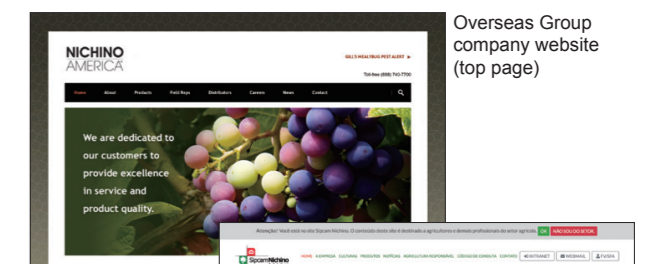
NICHINO AMERICA

GILL'S MEALYBUG PEST ALERT ▶

Toll-free (888) 740-7700

Home About Products Field Reps Distributors Careers News Contact

We are dedicated to our customers to provide excellence in service and product quality.

Overseas Group company website (top page)

Atenção! Você está no site Sipcam Nichino. O conteúdo deste site é destinado a agricultores e demais profissionais do setor agrícola. OK NÃO SOU DO SETOR

INTRANET WEBMAIL FUSEA

Sipcam Nichino

HOME A EMPRESA CULTURAS PRODUTOS NOTÍCIAS AGRICULTURA RESPONSÁVEL CÓDIGO DE CONDUTA CONTATO